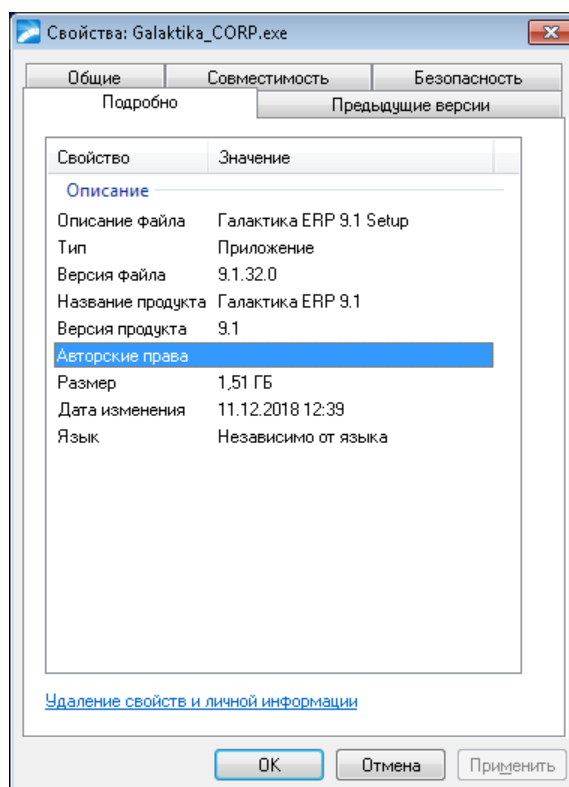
Свойства: Galaktika_CORP.exe

Общие | Совместимость | Безопасность
Подробно | Предыдущие версии

| Свойство | Значение |
|---|---|
| Описание | |
| Описание файла | Галактика ERP 9.1 Setup |
| Тип | Приложение |
| Версия файла | 9.1.32.0 |
| Название продукта | Галактика ERP 9.1 |
| Версия продукта | 9.1 |
| Авторские права | |
| Размер | 1,51 ГБ |
| Дата изменения | 11.12.2018 12:39 |
| Язык | Независимо от языка |

Удаление свойств и личной информации

OK | Отмена | Применить